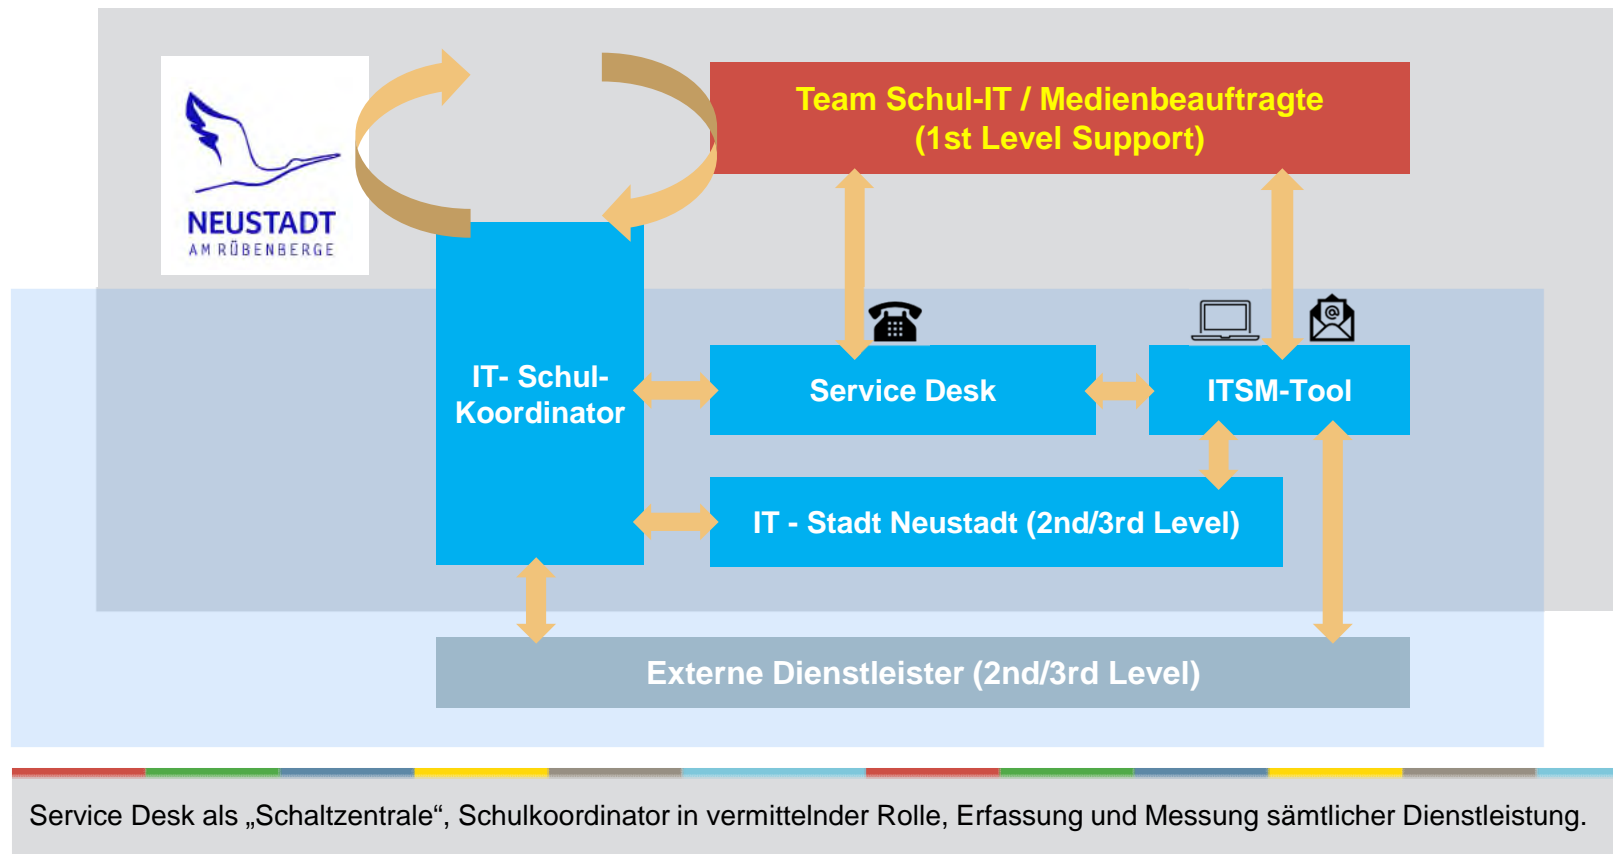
NEUSTADT
AM RÜBENBERGE

Team Schul-IT / Medienbeauftragte
(1st Level Support)

IT- Schul-
Koordinator

Service Desk

ITSM-Tool

IT - Stadt Neustadt (2nd/3rd Level)

Externe Dienstleister (2nd/3rd Level)

Service Desk als „Schaltzentrale“, Schulkoordinator in vermittelnder Rolle, Erfassung und Messung sämtlicher Dienstleistung.